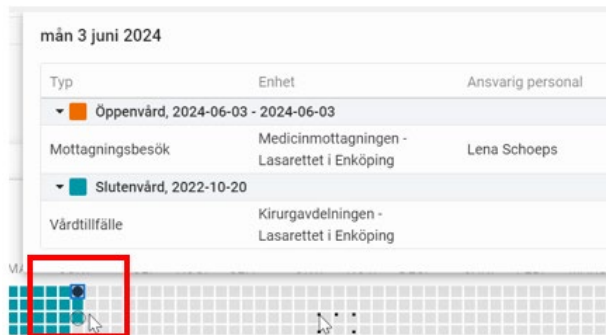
mån 3 juni 2024

| Typ | Enhet | Ansvarig personal |
|---|---|---|
| Öppenvård, 2024-06-03 - 2024-06-03 | | |
| Mottagningsbesök | Medicinmottagningen - Lasarettet i Enköping | Lena Schoeps |
| Slutenvård, 2022-10-20 | | |
| Vårdtillfälle | Kirurgavdelningen - Lasarettet i Enköping | |